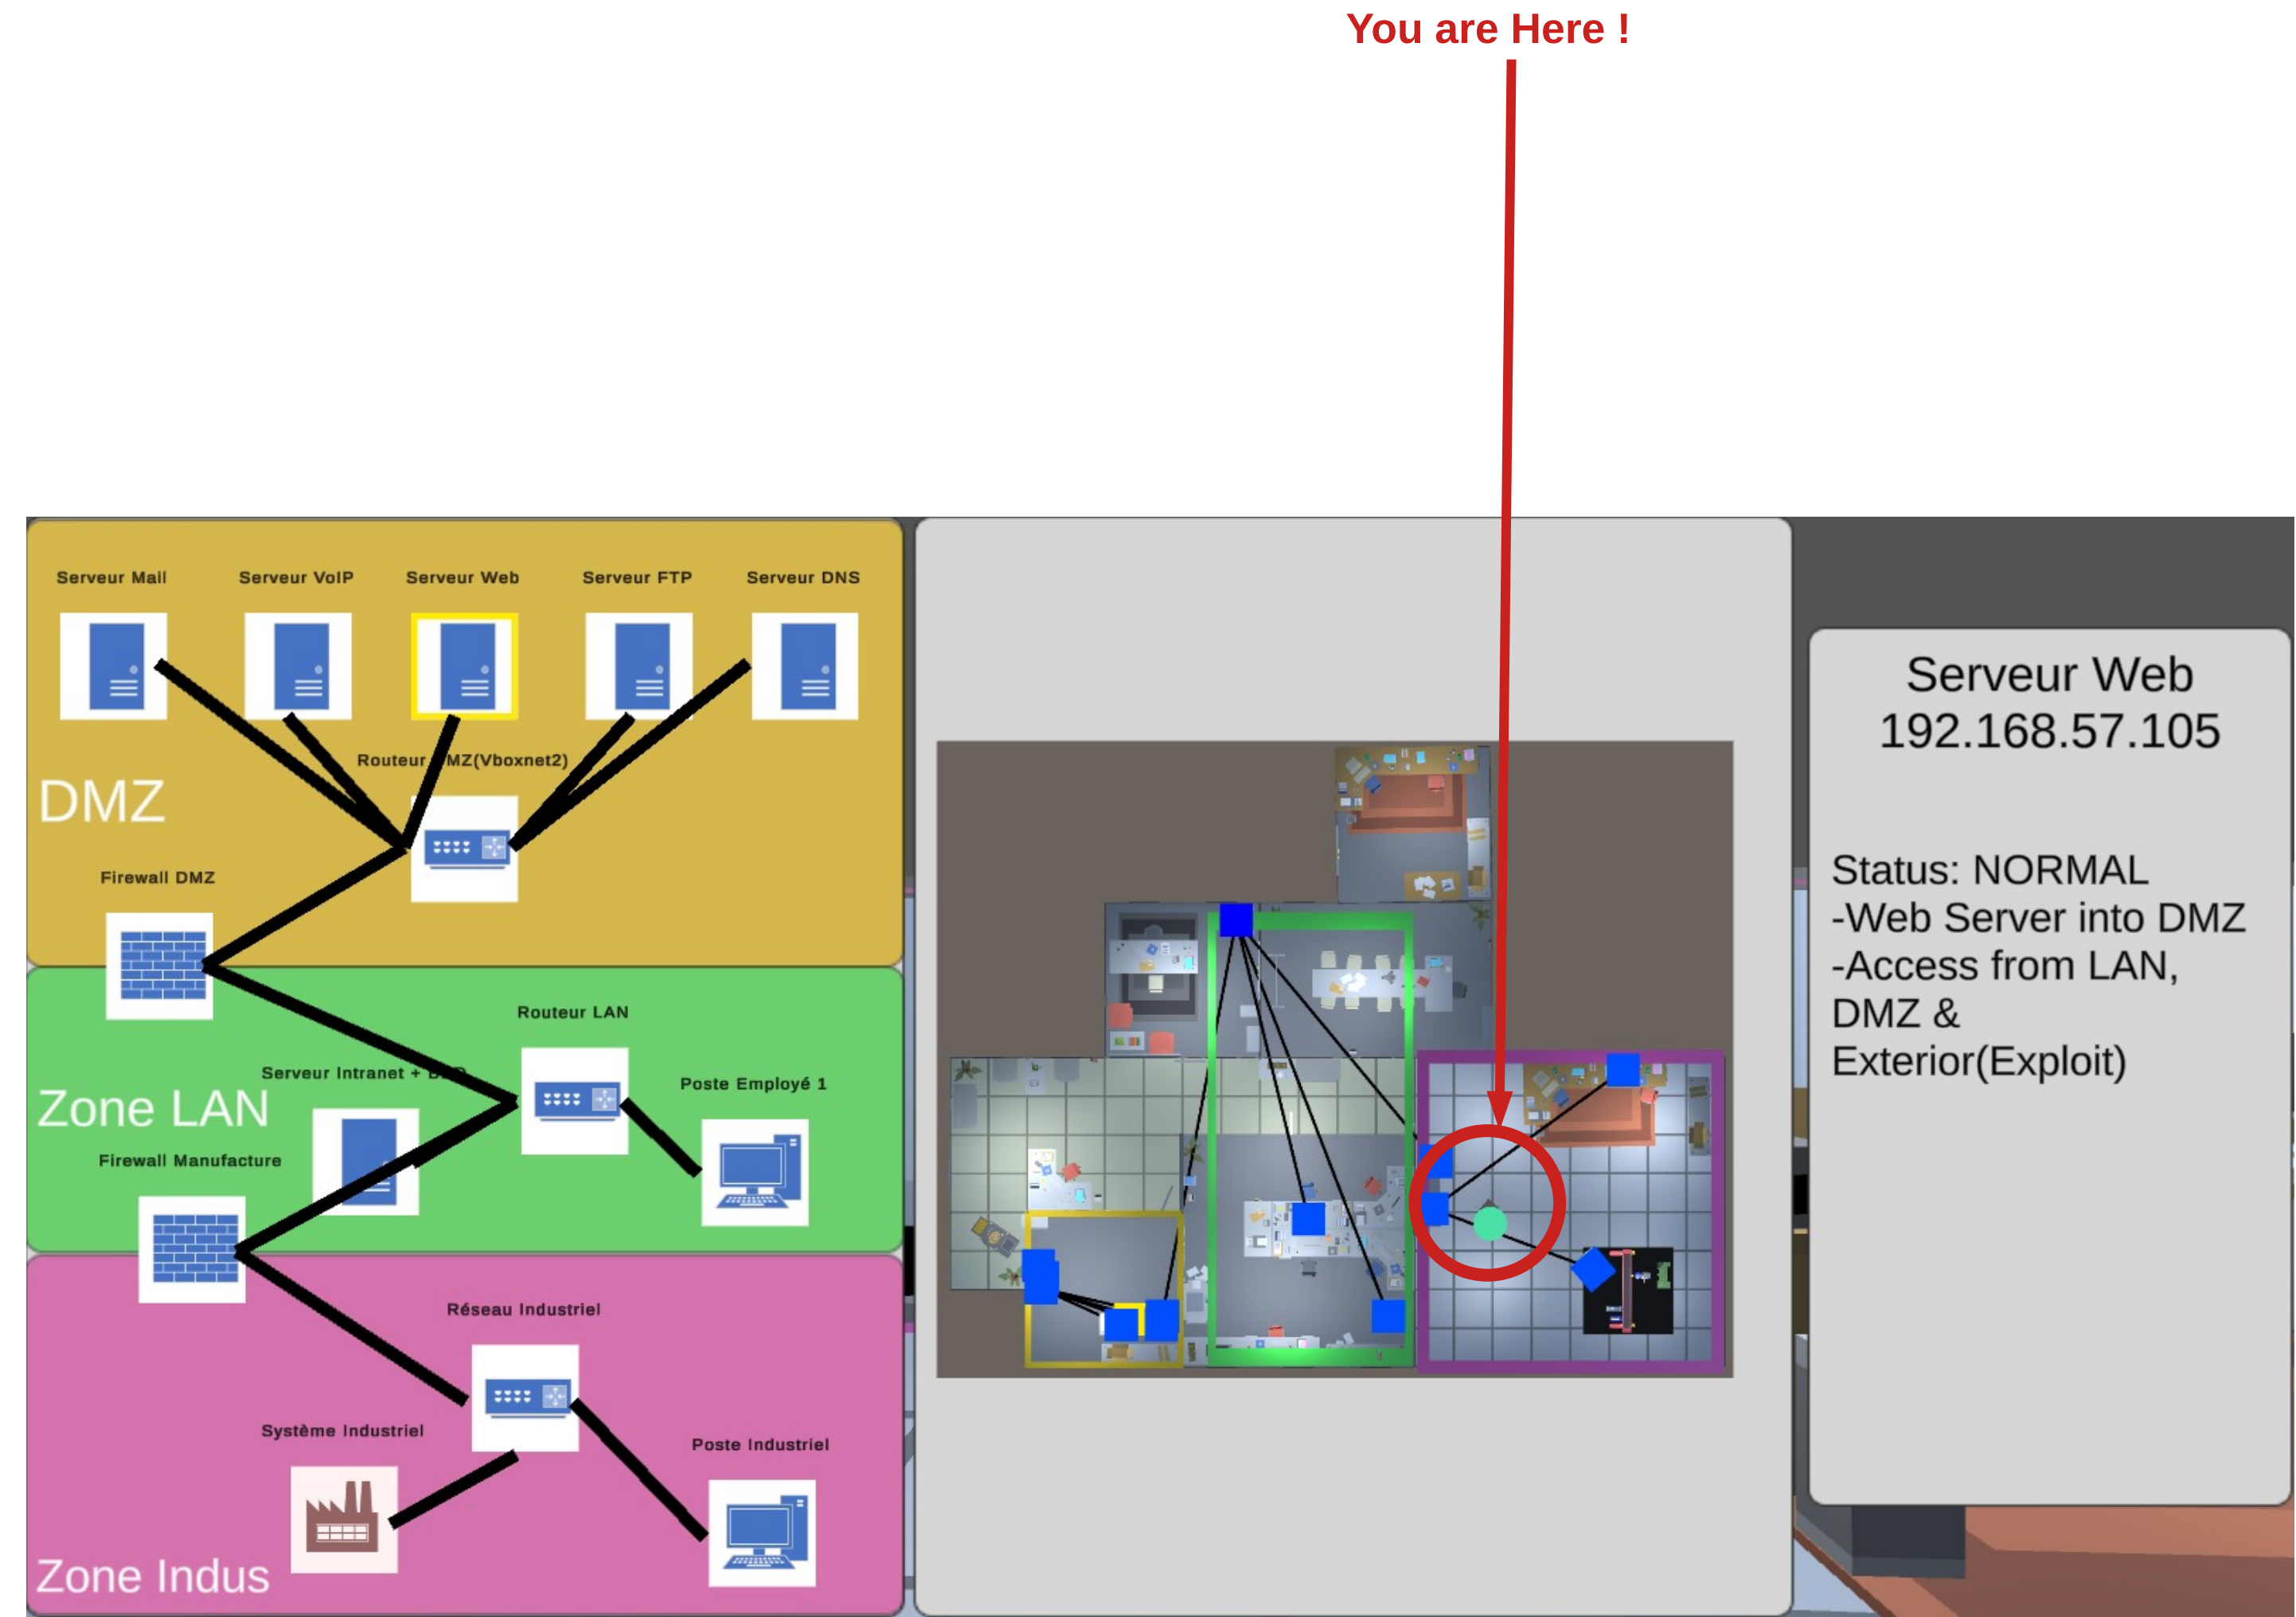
You are Here !

Serveur Mail
Serveur VoIP
Serveur Web
Serveur FTP
Serveur DNS

Routeur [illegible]MZ(Vboxnet2)

DMZ

Firewall DMZ

Routeur LAN

Serveur Intranet + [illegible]

Poste Employé 1

Zone LAN

Firewall Manufacture

Réseau Industriel

Système Industriel

Poste Industriel

Zone Indus

Serveur Web
192.168.57.105

Status: NORMAL
-Web Server into DMZ
-Access from LAN, DMZ & Exterior(Exploit)